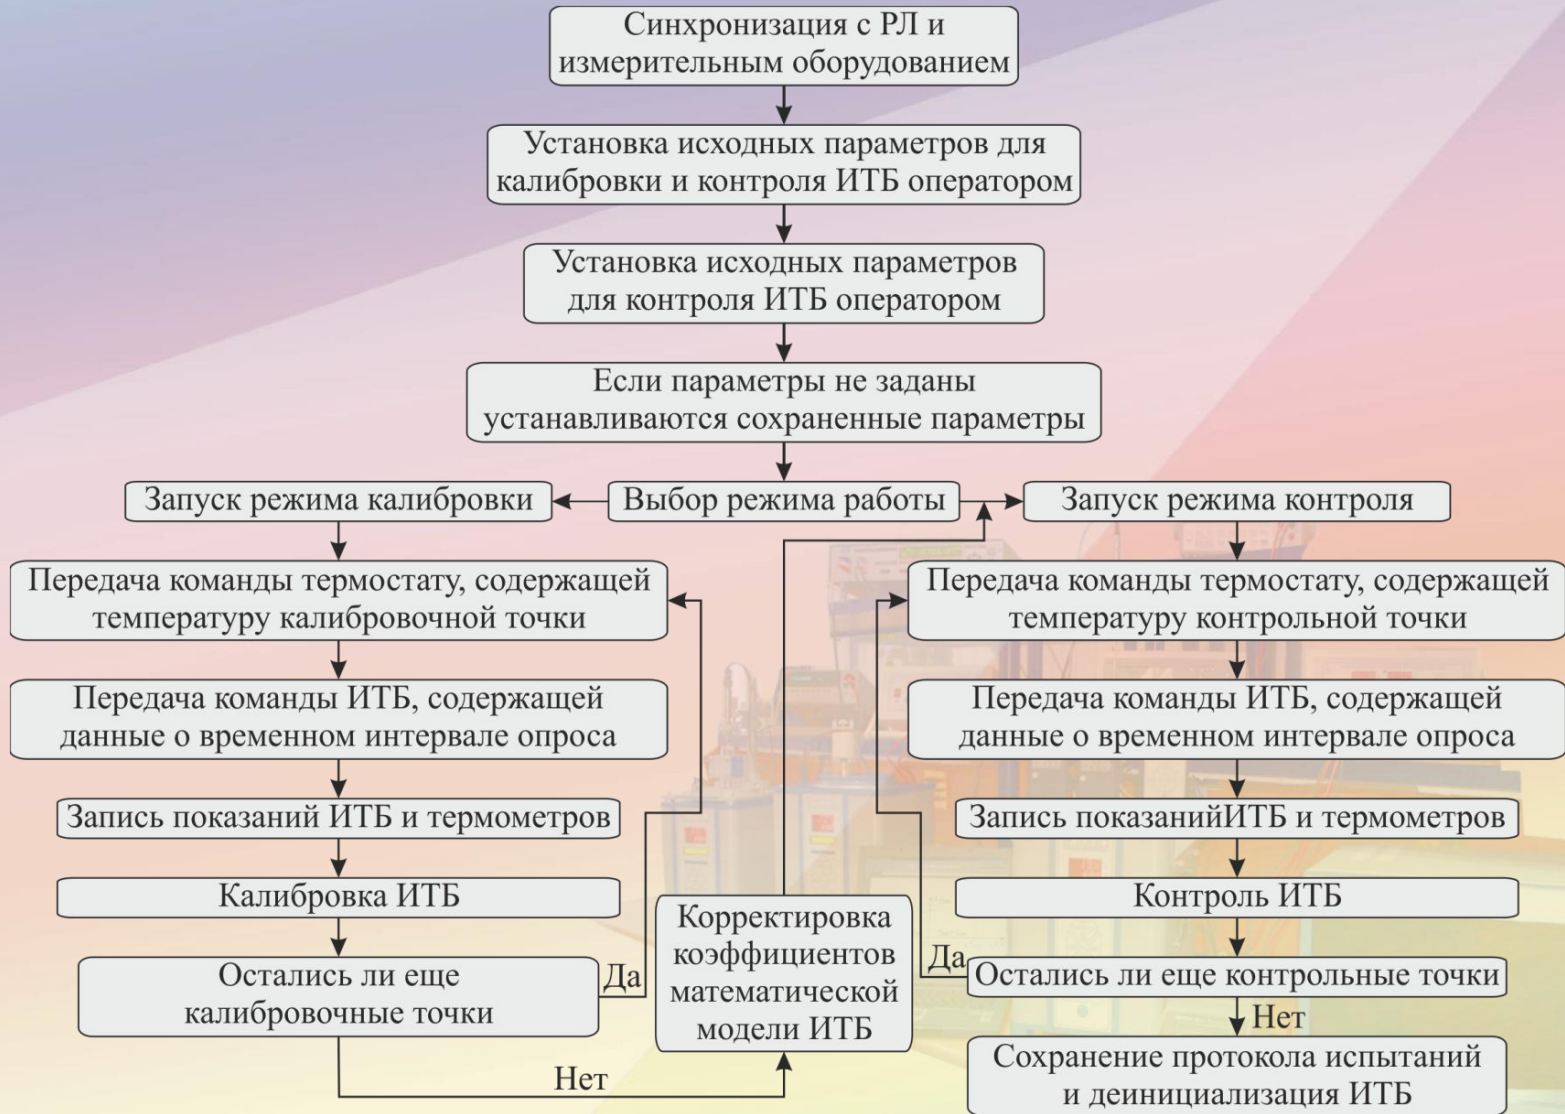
Синхронизация с РЛ и измерительным оборудованием

Установка исходных параметров для калибровки и контроля ИТБ оператором

Установка исходных параметров для контроля ИТБ оператором

Если параметры не заданы устанавливаются сохраненные параметры

Запуск режима калибровки

Выбор режима работы

Запуск режима контроля

Передача команды термостату, содержащей температуру калибровочной точки

Передача команды ИТБ, содержащей данные о временном интервале опроса

Запись показаний ИТБ и термометров

Калибровка ИТБ

Остались ли еще калибровочные точки

Да

Нет

Корректировка коэффициентов математической модели ИТБ

Передача команды термостату, содержащей температуру контрольной точки

Передача команды ИТБ, содержащей данные о временном интервале опроса

Запись показанийИТБ и термометров

Контроль ИТБ

Да

Остались ли еще контрольные точки

Нет

Сохранение протокола испытаний и деинициализация ИТБ